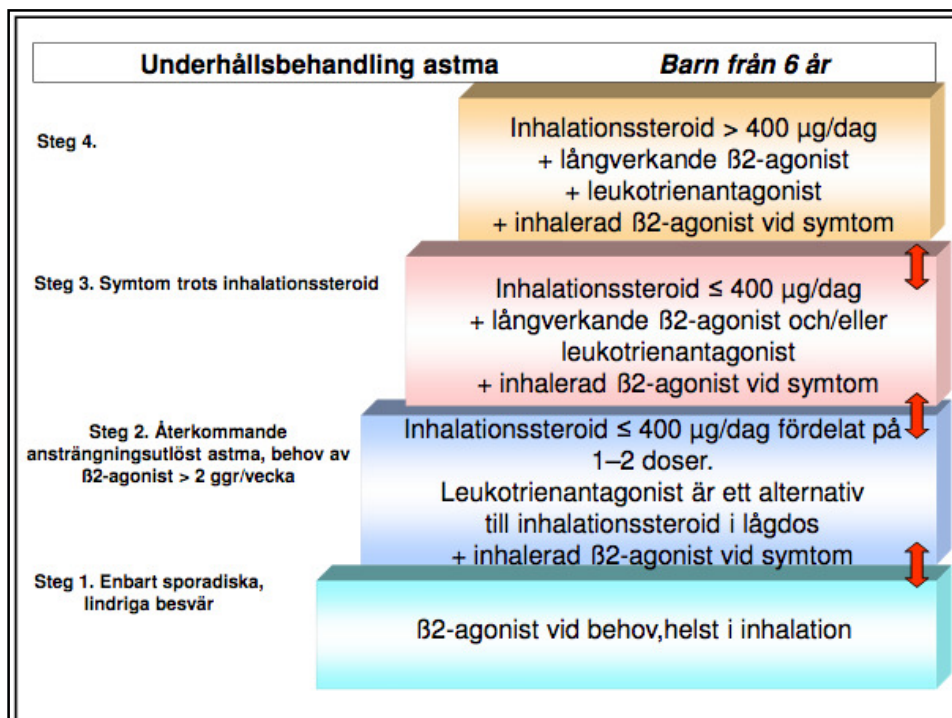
Underhållsbehandling astma Barn från 6 år

Steg 4.

Inhalationssteroid > 400 µg/dag
+ långverkande ß2-agonist
+ leukotrienantagonist
+ inhalerad ß2-agonist vid symtom

Steg 3. Symtom trots inhalationssteroid

Inhalationssteroid ≤ 400 µg/dag
+ långverkande ß2-agonist och/eller leukotrienantagonist
+ inhalerad ß2-agonist vid symtom

Steg 2. Återkommande ansträngningsutlöst astma, behov av ß2-agonist > 2 ggr/vecka

Inhalationssteroid ≤ 400 µg/dag fördelat på 1–2 doser.
Leukotrienantagonist är ett alternativ till inhalationssteroid i lågdos
+ inhalerad ß2-agonist vid symtom

Steg 1. Enbart sporadiska, lindriga besvär

ß2-agonist vid behov,helst i inhalation